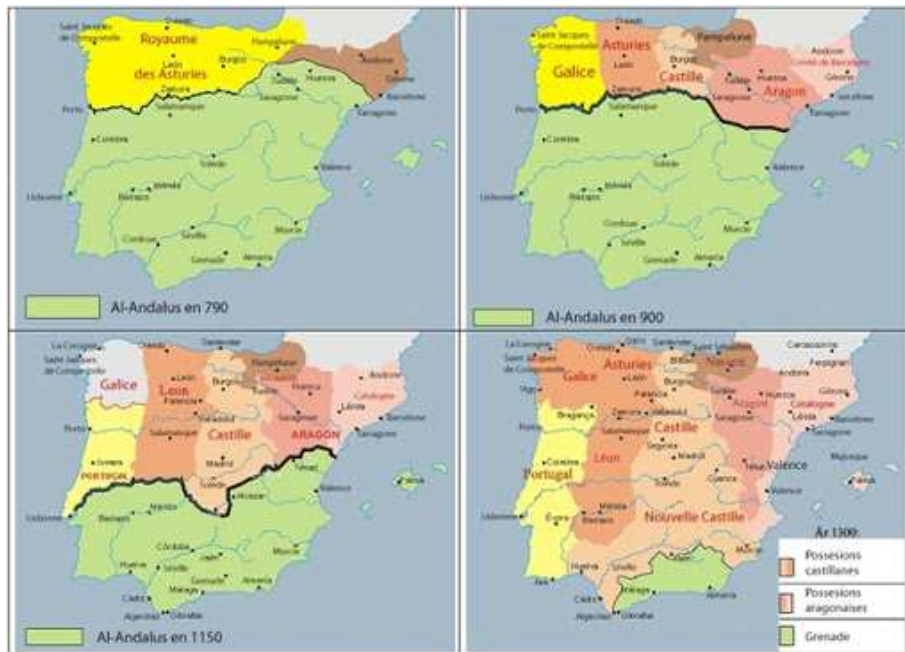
Oviedo
Saint Jacques de Compostelle
Royaume des Asturies
Pampelune
León
Burgos
Zamora
Huesca
Andorre
Gérone
Porto
Salamanque
Saragosse
Barcelone
Tarragone
Coimbra
Tolède
Valence
Lisbonne
Mérida
Badajoz
Cordoue
Séville
Murcie
Grenade
Almería
Al-Andalus en 790

Oviedo
Saint Jacques de Compostelle
Pampelune
Asturies
Galice
León
Burgos
Castille
Andorre
Comté de Barcelone
Tudela
Huesca
Gérone
Zamora
Saragosse
Aragon
Porto
Salamanque
Barcelone
Tarragone
Coimbra
Tolède
Valence
Lisbonne
Mérida
Badajoz
Cordoue
Séville
Murcie
Grenade
Almería
Al-Andalus en 900

La Corogne
Oviedo
Santander
Saint Jacques de Compostelle
Pampelune
Galice
León
Andorre
Burgos
Huesca
Palencia
Catalogne
Valladolid
Lérida
Porto
Salamanque
Castille
Saragosse
ARAGON
Barcelone
Tarragone
Coimbra
Madrid
Teruel
PORTUGAL
Tolède
Valence
Palma
Lisbonne
Mérida
Murcie
Badajoz
Córdoba
Huelva
Séville
Grenade
Almería
Cadix
Malaga
Algeciras
Gibraltar
Al-Andalus en 1150

La Corogne
Oviedo
Santander
Saint Sébastien
Carcassonne
Saint Jacques de Compostelle
Bilbao
Perpignan
Asturies
Vigo
Galice
Andorre
León
Burgos
Gérone
Bragança
Huesca
Catalogne
Aragon
Lérida
Zamora
Barcelone
Porto
Salamanque
Castille
Saragosse
Tarragone
Ségovie
Coimbra
Madrid
Majorque
León
Cuenca
Portugal
Tolède
Valence
Palma
Valence
Lisbonne
Mérida
Badajoz
Nouvelle Castille
Évora
Murcie
Huelva
Faro
Cadix
Malaga
Almería
Algeciras
Gibraltar
År 1300:
Possesions castillanes
Possesions aragonaises
Grenade